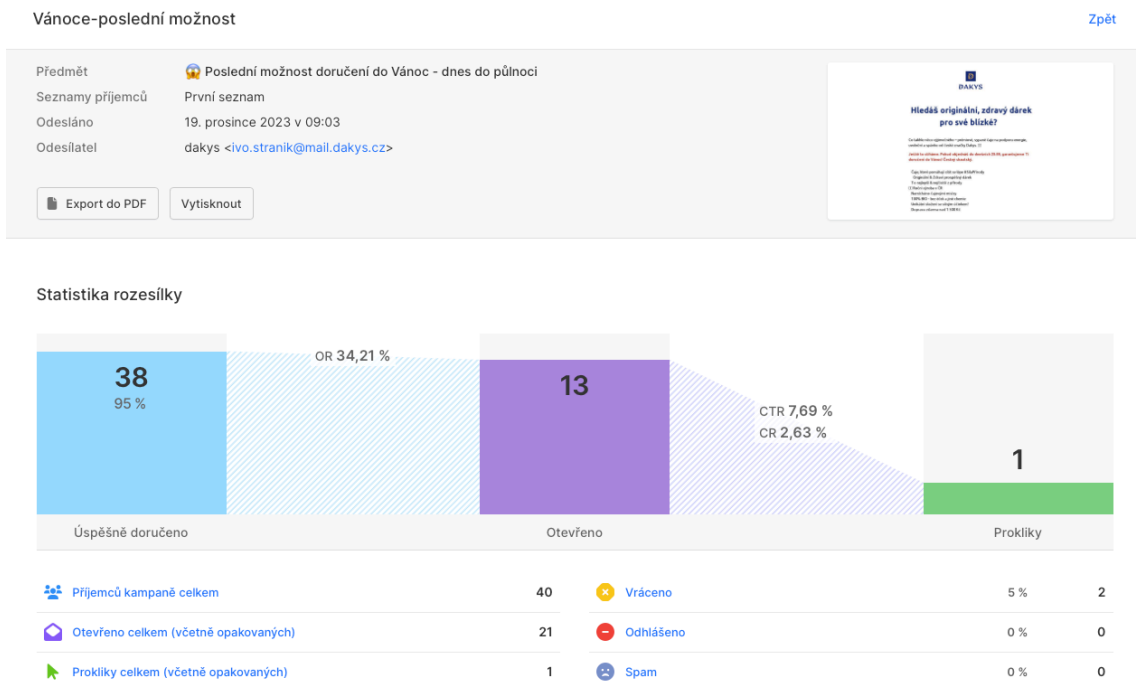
Vánoce-poslední možnost

Zpět

Předmět 😱 Poslední možnost doručení do Vánoc - dnes do půlnoci
Seznamy příjemců První seznam
Odesláno 19. prosince 2023 v 09:03
Odesílatel dakys <ivo.stranik@mail.dakys.cz>

Export do PDF
Vytisknout

DAKYS
Hledáš originální, zdravý dárek pro své blízké?

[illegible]

Statistika rozesílky

38
95 %

OR 34,21 %

13

CTR 7,69 %
CR 2,63 %

1

Úspěšně doručeno
Otevřeno
Prokliky

| Příjemců kampaně celkem | 40 |
|---|---|
| Otevřeno celkem (včetně opakovaných) | 21 |
| Prokliky celkem (včetně opakovaných) | 1 |

| Vráceno | 5 % | 2 |
|---|---|---|
| Odhlášeno | 0 % | 0 |
| Spam | 0 % | 0 |